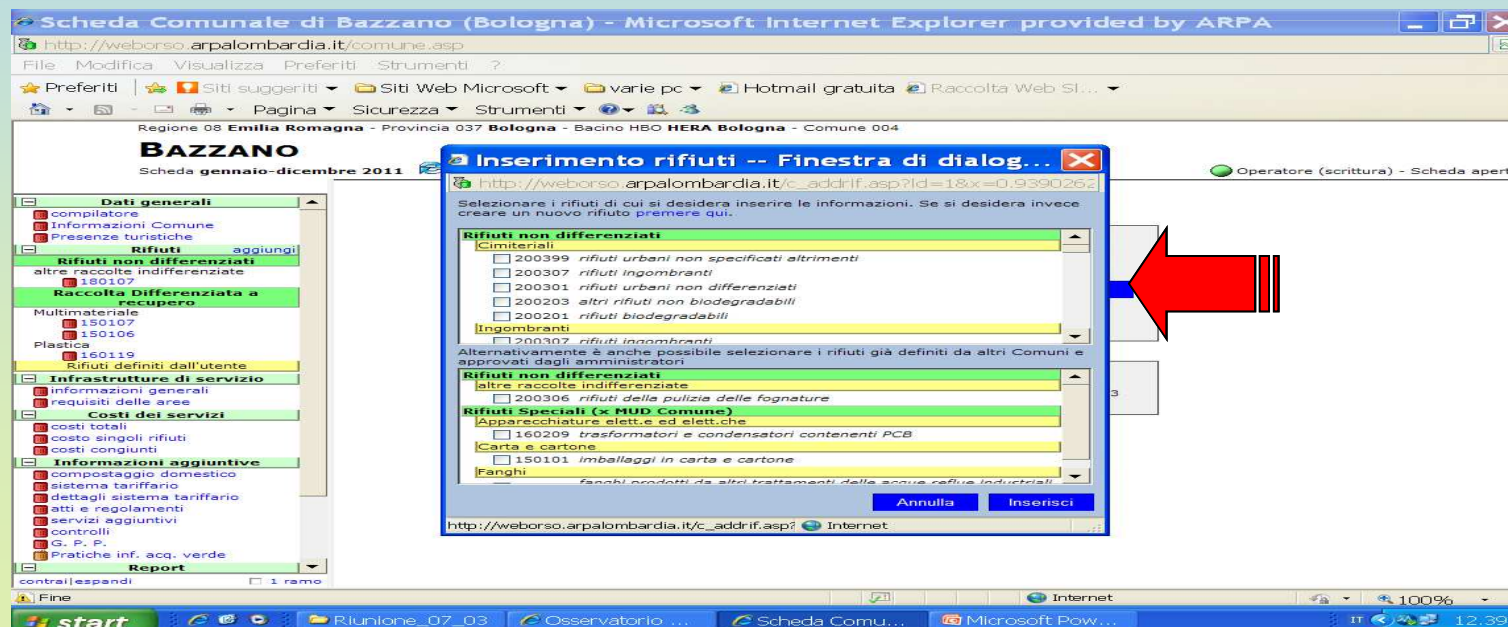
Scheda Comunale di Bazzano (Bologna) - Microsoft Internet Explorer provided by ARPA

http://weborso.arpalombardia.it/comune.asp

File Modifica Visualizza Preferiti Strumenti ?

Preferiti | Siti suggeriti ▾ Siti Web Microsoft ▾ varie pc ▾ Hotmail gratuita Raccolta Web Sl... ▾

Pagina ▾ Sicurezza ▾ Strumenti ▾

Regione 08 Emilia Romagna - Provincia 037 Bologna - Bacino HBO HERA Bologna - Comune 004

BAZZANO

Scheda gennaio-dicembre 2011

Operatore (scrittura) - Scheda apert

Dati generali
compilatore
Informazioni Comune
Presenze turistiche
Rifiuti aggiungi
Rifiuti non differenziati
altre raccolte indifferenziate
180107
Raccolta Differenziata a recupero
Multimateriale
150107
150106
Plastica
160119
Rifiuti definiti dall'utente
Infrastrutture di servizio
informazioni generali
requisiti delle aree
Costi dei servizi
costi totali
costo singoli rifiuti
costi congiunti
Informazioni aggiuntive
compostaggio domestico
sistema tariffario
dettagli sistema tariffario
atti e regolamenti
servizi aggiuntivi
controlli
G. P. P.
Pratiche inf. acq. verde
Report
contrai|espandi 1 ramo

Inserimento rifiuti -- Finestra di dialog...

http://weborso.arpalombardia.it/c_addrif.asp?Id=1&x=0.9390262

Selezionare i rifiuti di cui si desidera inserire le informazioni. Se si desidera invece creare un nuovo rifiuto premere qui.

Rifiuti non differenziati
Cimiteriali
200399 rifiuti urbani non specificati altrimenti
200307 rifiuti ingombranti
200301 rifiuti urbani non differenziati
200203 altri rifiuti non biodegradabili
200201 rifiuti biodegradabili
Ingombranti
200307 rifiuti ingombranti

Alternativamente è anche possibile selezionare i rifiuti già definiti da altri Comuni e approvati dagli amministratori

Rifiuti non differenziati
altre raccolte indifferenziate
200306 rifiuti della pulizia delle fognature
Rifiuti Speciali (x MUD Comune)
Apparecchiature elett.e ed elett.che
160209 trasformatori e condensatori contenenti PCB
Carta e cartone
150101 imballaggi in carta e cartone
Fanghi
fanghi prodotti da altri trattamenti delle acque reflue industriali

Annulla Inserisci

http://weborso.arpalombardia.it/c_addrif.asp? Internet

3

Fine Internet 100%

start Riunione_07_03 Osservatorio ... Scheda Comu... Microsoft Pow... IT 12.39